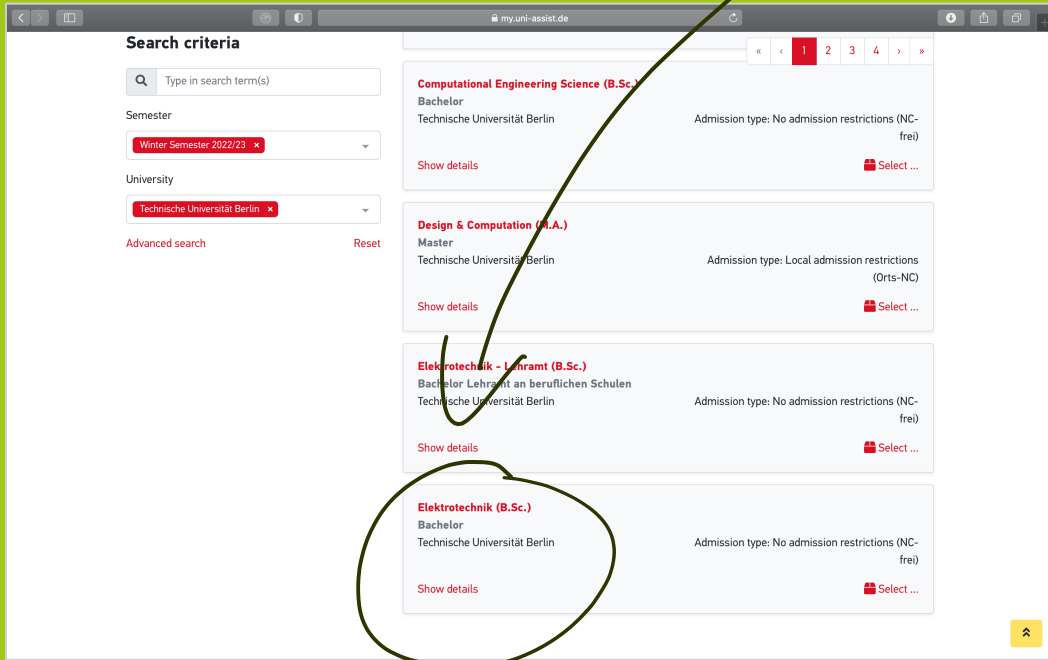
my.uni-assist.de

Search criteria

Type in search term(s)

Semester

Winter Semester 2022/23 ×

University

Technische Universität Berlin ×

Advanced search

Reset

« ‹ 1 2 3 4 › »

Computational Engineering Science (B.Sc.)
Bachelor
Technische Universität Berlin
Admission type: No admission restrictions (NC-frei)
Show details
Select ...

Design & Computation (M.A.)
Master
Technische Universität Berlin
Admission type: Local admission restrictions (Orts-NC)
Show details
Select ...

Elektrotechnik - Lehramt (B.Sc.)
Bachelor Lehramt an beruflichen Schulen
Technische Universität Berlin
Admission type: No admission restrictions (NC-frei)
Show details
Select ...

Elektrotechnik (B.Sc.)
Bachelor
Technische Universität Berlin
Admission type: No admission restrictions (NC-frei)
Show details
Select ...